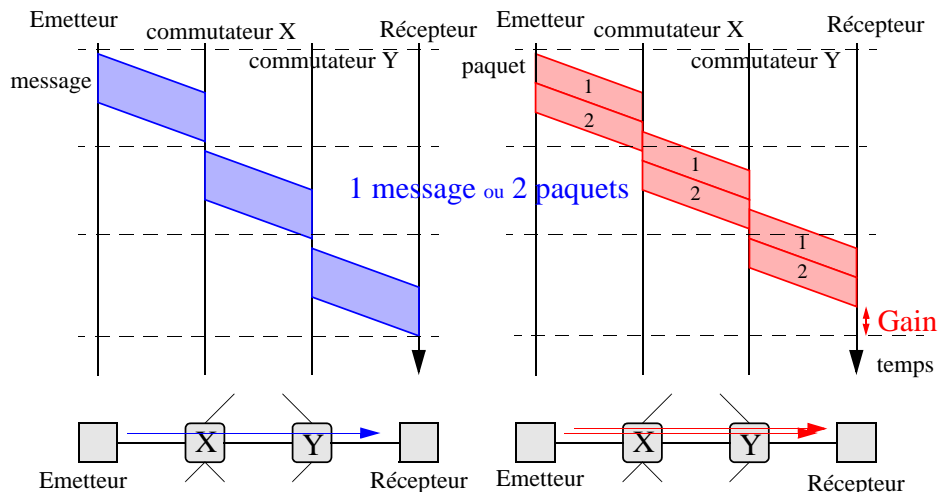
Emetteur
commutateur X
commutateur Y
Récepteur
message

Emetteur
commutateur X
commutateur Y
Récepteur
paquet
1
2
1
2
1
2

1 message ou 2 paquets

Gain
temps

X
Y
Emetteur
Récepteur

X
Y
Emetteur
Récepteur